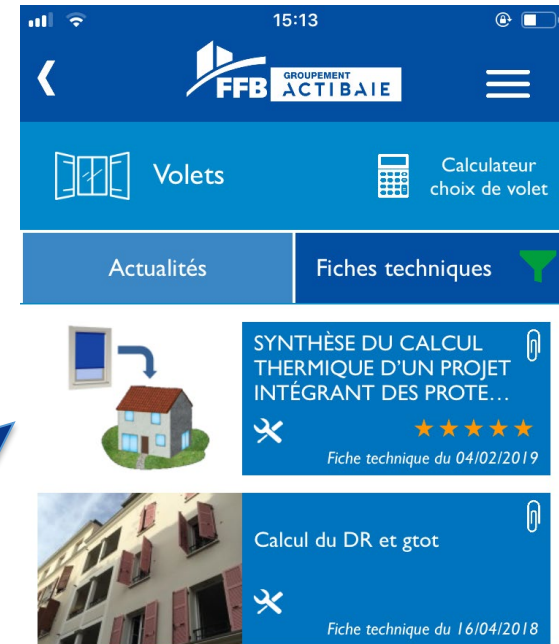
15:13

FFB GROUPEMENT ACTIBAIE

Volets

Calculateur choix de volet

Actualités

Fiches techniques

SYNTHÈSE DU CALCUL THERMIQUE D'UN PROJET INTÉGRANT DES PROTE…

Fiche technique du 04/02/2019

Calcul du DR et gtot

Fiche technique du 16/04/2018